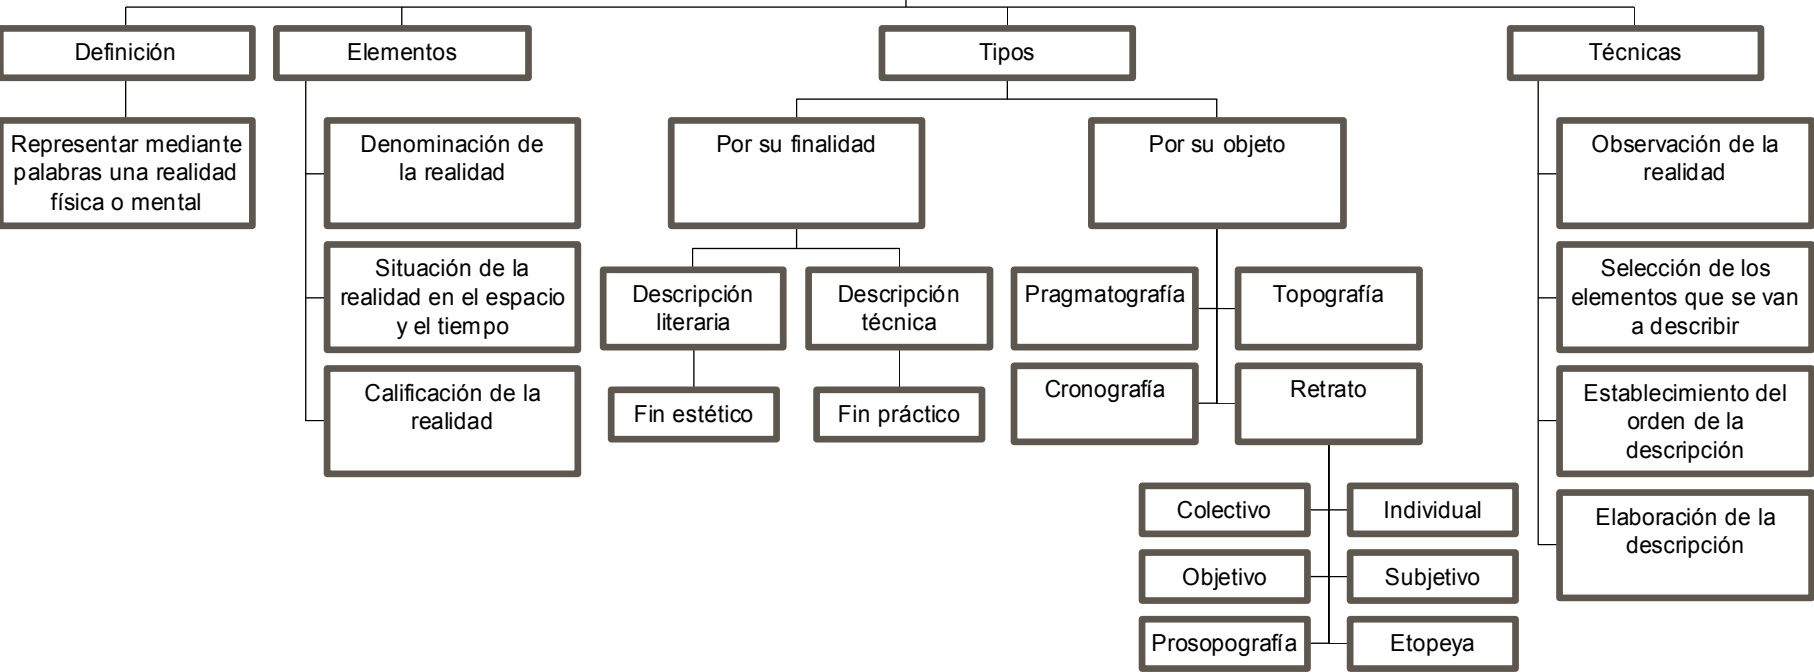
Definición

Representar mediante palabras una realidad física o mental

Elementos

Denominación de la realidad

Situación de la realidad en el espacio y el tiempo

Calificación de la realidad

Tipos

Por su finalidad

Descripción literaria

Fin estético

Descripción técnica

Fin práctico

Por su objeto

Pragmatografía

Topografía

Cronografía

Retrato

Colectivo

Individual

Objetivo

Subjetivo

Prosopografía

Etopeya

Técnicas

Observación de la realidad

Selección de los elementos que se van a describir

Establecimiento del orden de la descripción

Elaboración de la descripción